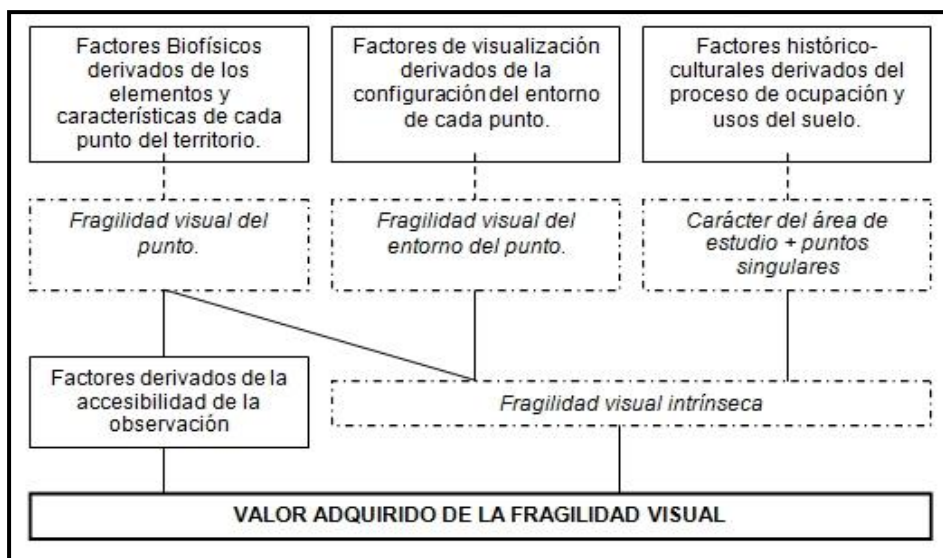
Factores Biofísicos derivados de los elementos y características de cada punto del territorio.

Factores de visualización derivados de la configuración del entorno de cada punto.

Factores histórico-culturales derivados del proceso de ocupación y usos del suelo.

Fragilidad visual del punto.

Fragilidad visual del entorno del punto.

Carácter del área de estudio + puntos singulares

Factores derivados de la accesibilidad de la observación

Fragilidad visual intrínseca

VALOR ADQUIRIDO DE LA FRAGILIDAD VISUAL